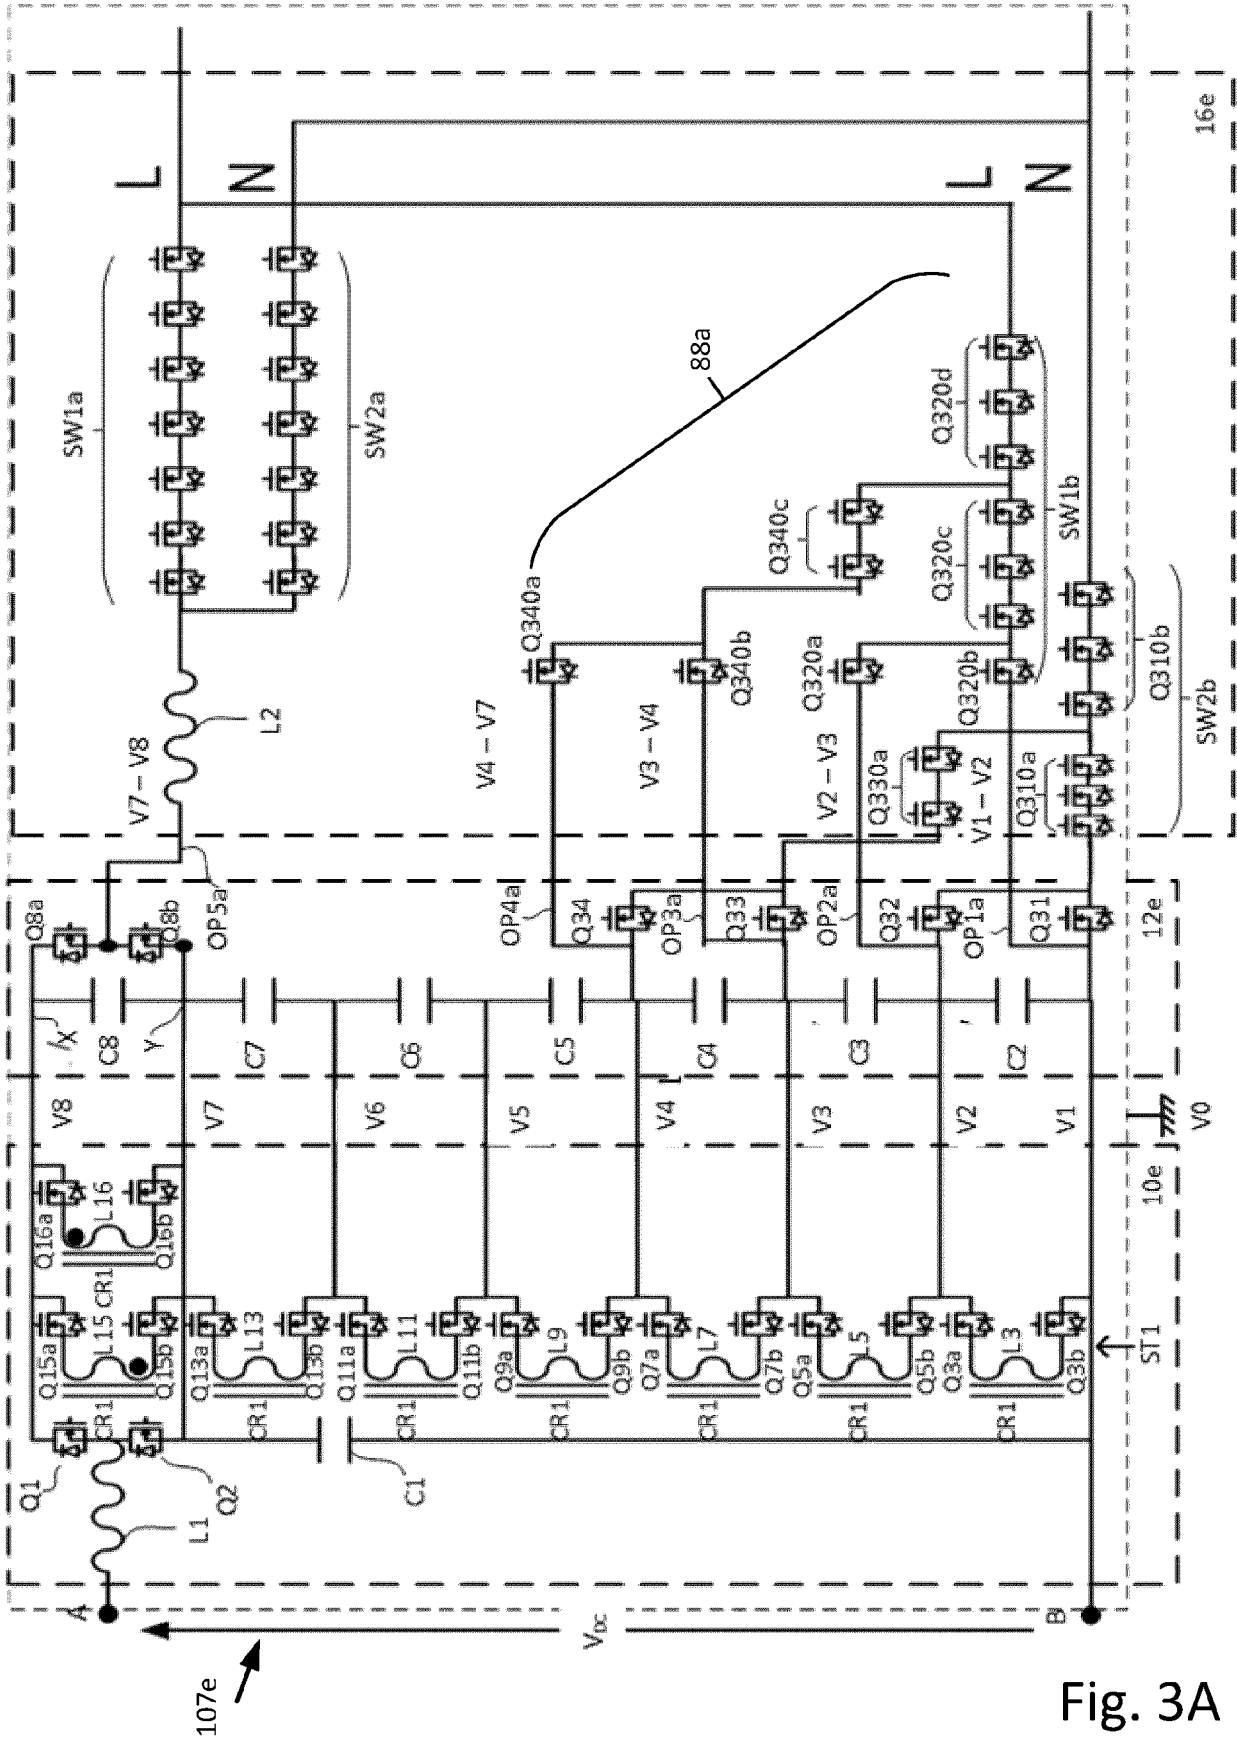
L
N
L
N
16e
SW1a
SW2a
88a
Q320d
Q340c
Q340a
Q320c
SW1b
Q340b
Q320a
Q320b
Q310b
V4 – V7
V3 – V4
L2
V7 – V8
V2 – V3
Q330a
V1 – V2
Q310a
SW2b
Q8a
Q8b
OP5a
OP4a
Q34
OP3a
Q33
OP2a
Q32
OP1a
Q31
12e
X
C8
Y
C7
C6
C5
C4
C3
C2
V8
V7
V6
V5
V4
V3
V2
V1
V0
L16
Q16a
Q16b
CR1
10e
Q15a
L15
Q15b
Q13a
L13
Q13b
Q11a
L11
Q11b
Q9a
L9
Q9b
Q7a
L7
Q7b
Q5a
L5
Q5b
Q3a
L3
Q3b
ST1
CR1
CR1
CR1
CR1
CR1
CR1
CR1
Q1
Q2
C1
L1
A
B
$V_{DC}$
107e
Fig. 3A